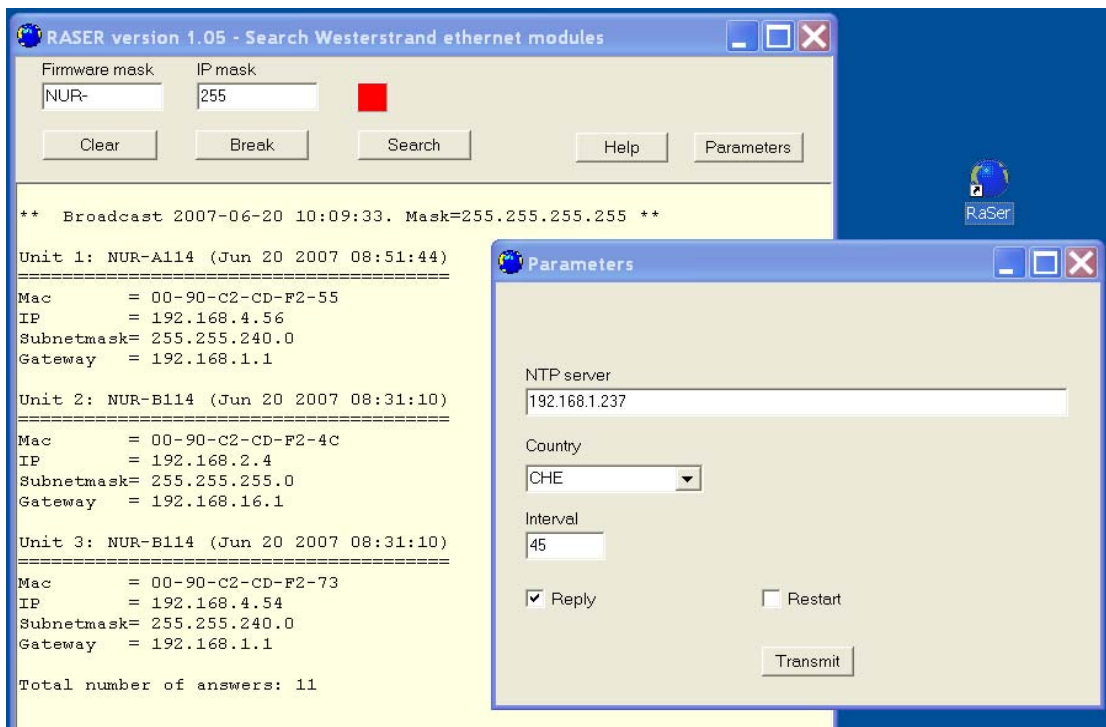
RASER version 1.05 - Search Westerstrand ethernet modules

Firmware mask
NUR-
IP mask
255

Clear
Break
Search
Help
Parameters

** Broadcast 2007-06-20 10:09:33. Mask=255.255.255.255 **

Unit 1: NUR-A114 (Jun 20 2007 08:51:44)
========================================
Mac = 00-90-C2-CD-F2-55
IP = 192.168.4.56
Subnetmask= 255.255.240.0
Gateway = 192.168.1.1

Unit 2: NUR-B114 (Jun 20 2007 08:31:10)
========================================
Mac = 00-90-C2-CD-F2-4C
IP = 192.168.2.4
Subnetmask= 255.255.255.0
Gateway = 192.168.16.1

Unit 3: NUR-B114 (Jun 20 2007 08:31:10)
========================================
Mac = 00-90-C2-CD-F2-73
IP = 192.168.4.54
Subnetmask= 255.255.240.0
Gateway = 192.168.1.1

Total number of answers: 11

RaSer

Parameters

NTP server
192.168.1.237

Country
CHE

Interval
45

Reply
Restart

Transmit